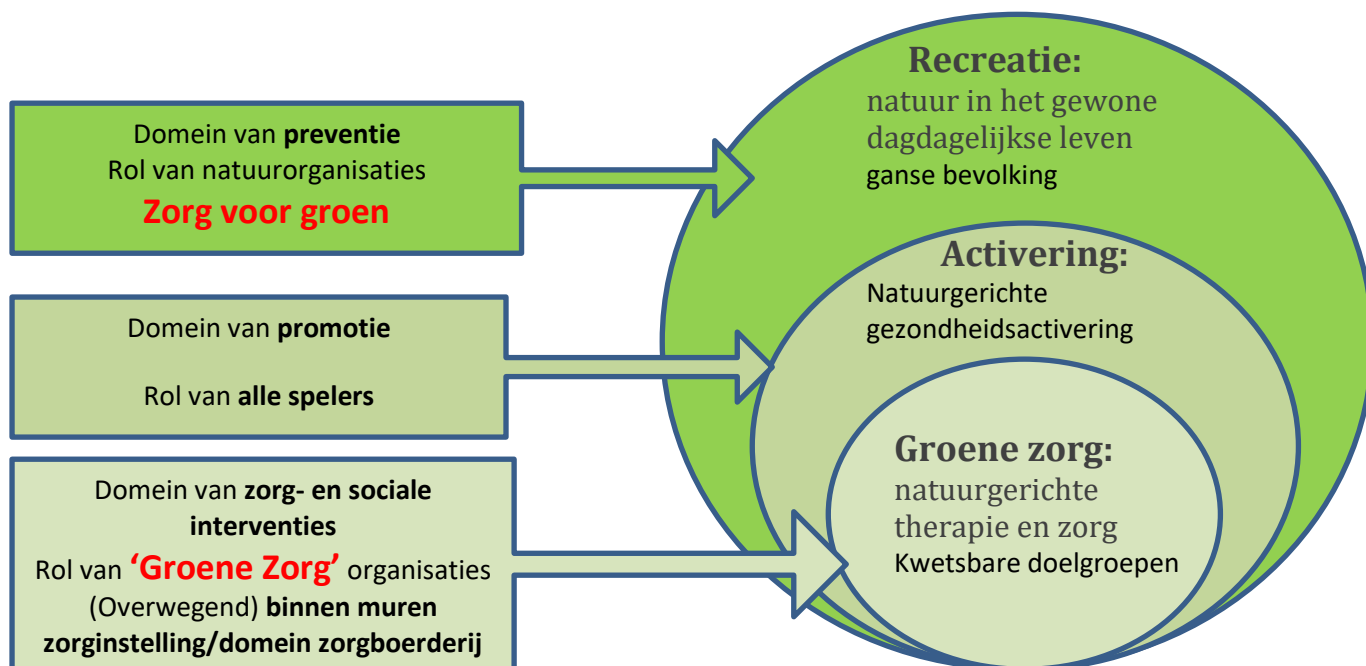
Domein van **preventie**
Rol van natuurorganisaties
**Zorg voor groen**

Domein van **promotie**

Rol van **alle spelers**

Domein van **zorg- en sociale interventies**
Rol van **'Groene Zorg'** organisaties
(Overwegend) **binnen muren zorginstelling/domein zorgboerderij**

**Recreatie:**
natuur in het gewone dagdagelijkse leven
ganse bevolking

**Activering:**
Natuurgerichte gezondheidsactivering

**Groene zorg:**
natuurgerichte therapie en zorg
Kwetsbare doelgroepen